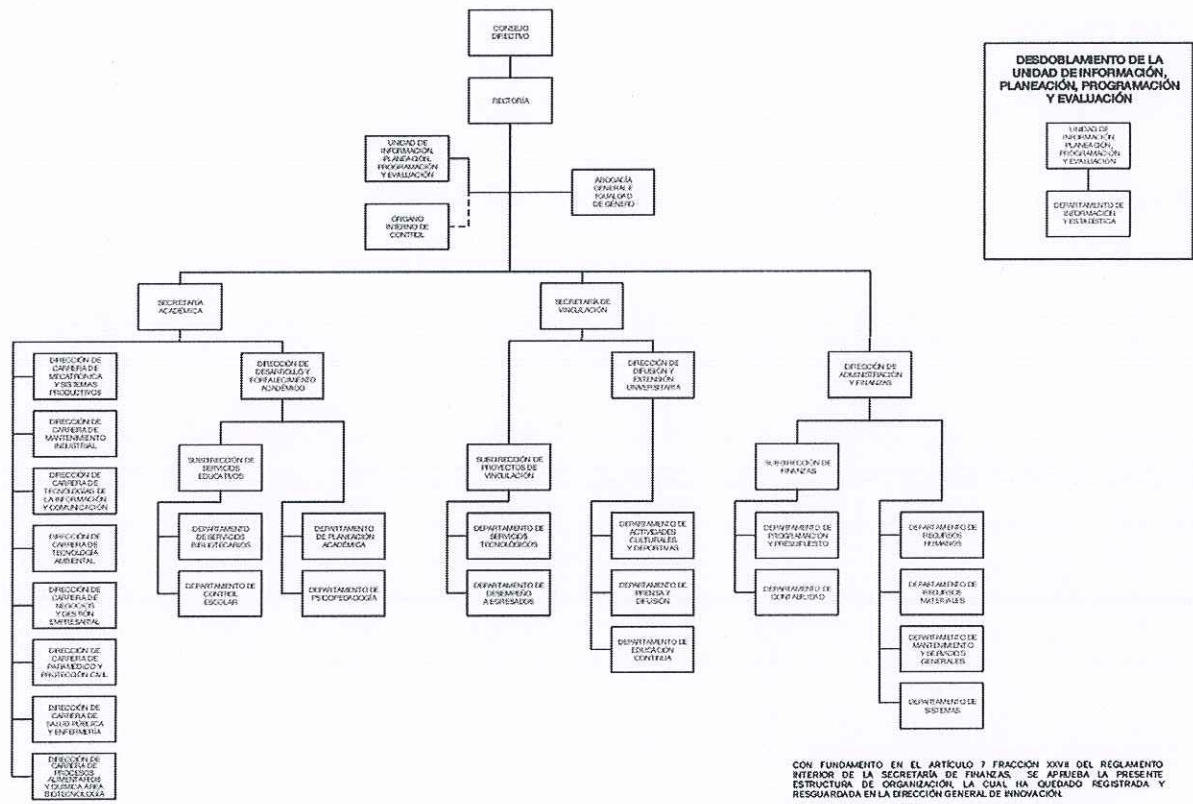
CONSEJO DIRECTIVO

RECTORÍA

UNIDAD DE INFORMACIÓN, PLANEACIÓN, PROGRAMACIÓN Y EVALUACIÓN

ABOGADÍA GENERAL E IGUALDAD DE GÉNERO

ÓRGANO INTERNO DE CONTROL

DESDOBLAMIENTO DE LA UNIDAD DE INFORMACIÓN, PLANEACIÓN, PROGRAMACIÓN Y EVALUACIÓN

UNIDAD DE INFORMACIÓN, PLANEACIÓN, PROGRAMACIÓN Y EVALUACIÓN

DEPARTAMENTO DE INFORMACIÓN Y ESTADÍSTICA

SECRETARÍA ACADÉMICA

SECRETARÍA DE VINCULACIÓN

DIRECCIÓN DE CARRERA DE MECATRÓNICA Y SISTEMAS PRODUCTIVOS

DIRECCIÓN DE CARRERA DE MANTENIMIENTO INDUSTRIAL

DIRECCIÓN DE CARRERA DE TECNOLOGÍAS DE LA INFORMACIÓN Y COMUNICACIÓN

DIRECCIÓN DE CARRERA DE TECNOLOGÍA AMBIENTAL

DIRECCIÓN DE CARRERA DE NEGOCIOS Y GESTIÓN EMPRESARIAL

DIRECCIÓN DE CARRERA DE PARAMÉDICO Y PROTECCIÓN CIVIL

DIRECCIÓN DE CARRERA DE SALUD PÚBLICA Y ENFERMERÍA

DIRECCIÓN DE CARRERA DE PROCESOS ALIMENTARIOS Y QUÍMICA ÁREA BIOTECNOLOGÍA

DIRECCIÓN DE DESARROLLO Y FORTALECIMIENTO ACADÉMICO

SUBDIRECCIÓN DE SERVICIOS EDUCATIVOS

DEPARTAMENTO DE SERVICIOS BIBLIOTECARIOS

DEPARTAMENTO DE CONTROL ESCOLAR

DEPARTAMENTO DE PLANEACIÓN ACADÉMICA

DEPARTAMENTO DE PSICOPEDAGOGÍA

DIRECCIÓN DE DIFUSIÓN Y EXTENSIÓN UNIVERSITARIA

SUBDIRECCIÓN DE PROYECTOS DE VINCULACIÓN

DEPARTAMENTO DE SERVICIOS TECNOLÓGICOS

DEPARTAMENTO DE DESEMPEÑO A EGRESADOS

DEPARTAMENTO DE ACTIVIDADES CULTURALES Y DEPORTIVAS

DEPARTAMENTO DE PRENSA Y DIFUSIÓN

DEPARTAMENTO DE EDUCACIÓN CONTINUA

DIRECCIÓN DE ADMINISTRACIÓN Y FINANZAS

SUBDIRECCIÓN DE FINANZAS

DEPARTAMENTO DE PROGRAMACIÓN Y PRESUPUESTO

DEPARTAMENTO DE CONTABILIDAD

DEPARTAMENTO DE RECURSOS HUMANOS

DEPARTAMENTO DE RECURSOS MATERIALES

DEPARTAMENTO DE MANTENIMIENTO Y SERVICIOS GENERALES

DEPARTAMENTO DE SISTEMAS

CON FUNDAMENTO EN EL ARTÍCULO 7 FRACCIÓN XXVII DEL REGLAMENTO INTERIOR DE LA SECRETARÍA DE FINANZAS, SE APRUEBA LA PRESENTE ESTRUCTURA DE ORGANIZACIÓN, LA CUAL HA QUEDADO REGISTRADA Y RESGUARDADA EN LA DIRECCIÓN GENERAL DE INNOVACIÓN.